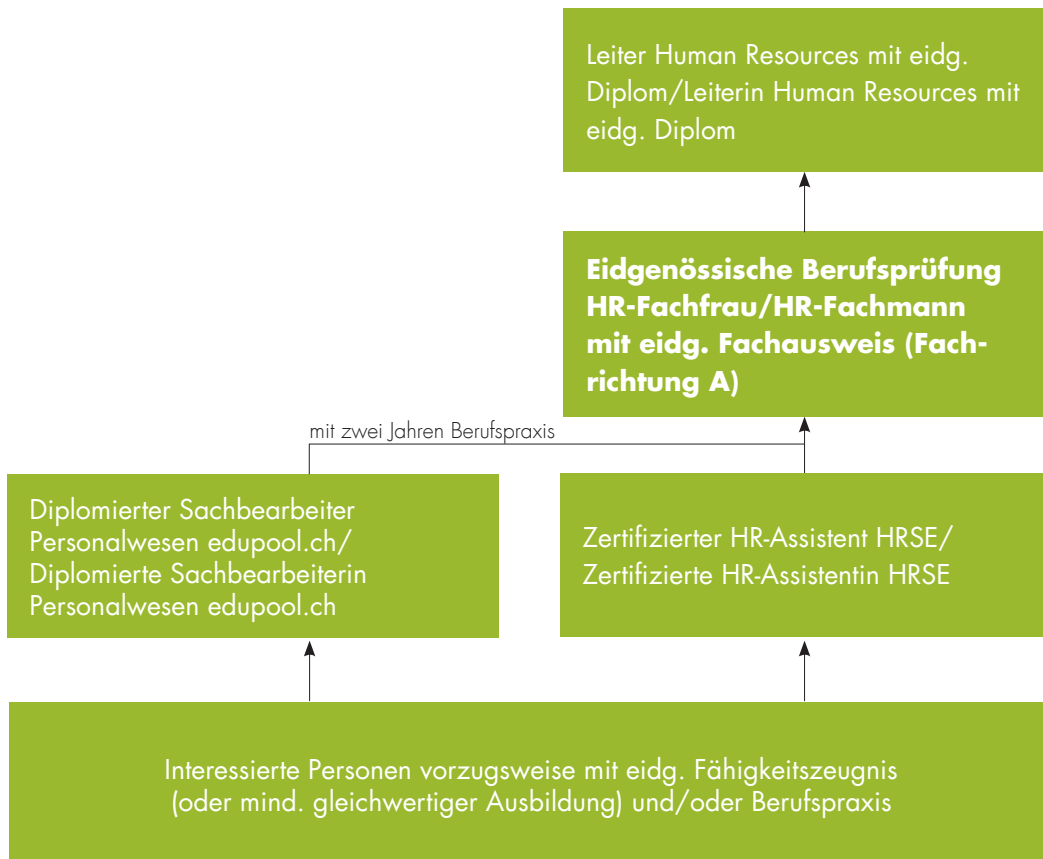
Leiter Human Resources mit eidg. Diplom/Leiterin Human Resources mit eidg. Diplom

**Eidgenössische Berufsprüfung HR-Fachfrau/HR-Fachmann mit eidg. Fachausweis (Fachrichtung A)**

mit zwei Jahren Berufspraxis

Diplomierter Sachbearbeiter Personalwesen edupool.ch/ Diplomierte Sachbearbeiterin Personalwesen edupool.ch

Zertifizierter HR-Assistent HRSE/ Zertifizierte HR-Assistentin HRSE

Interessierte Personen vorzugsweise mit eidg. Fähigkeitszeugnis (oder mind. gleichwertiger Ausbildung) und/oder Berufspraxis